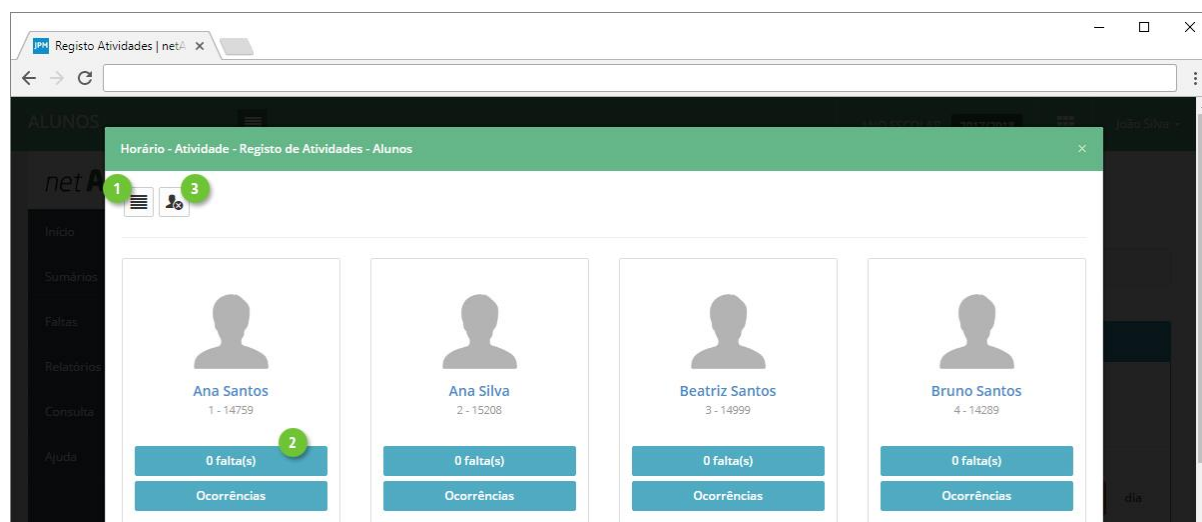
JPN Registo Atividades | netA ×

ALUNOS

ANO ESCOLAR 2017/2018

João Silva

net A

Início

Sumários

Faltas

Relatórios

Consulta

Ajuda

Horário - Atividade - Registo de Atividades - Alunos ×

1

3

Ana Santos
1 - 14759

2

0 falta(s)

Ocorrências

Ana Silva
2 - 15208

0 falta(s)

Ocorrências

Beatriz Santos
3 - 14999

0 falta(s)

Ocorrências

Bruno Santos
4 - 14289

0 falta(s)

Ocorrências

dia